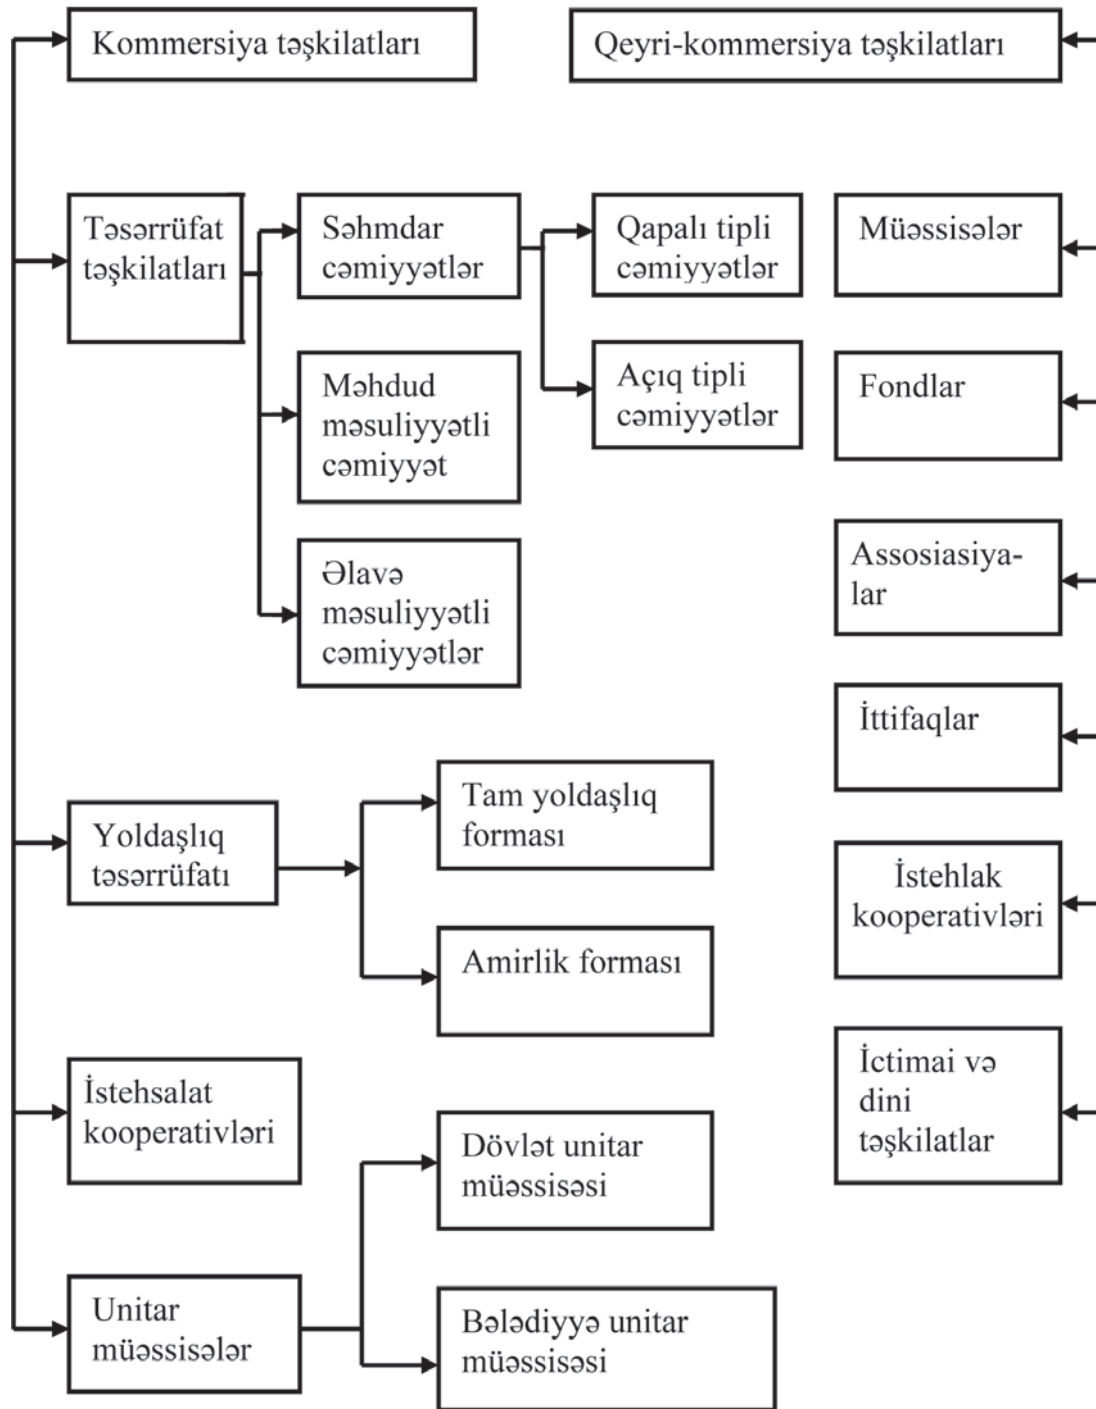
Kommersiya təşkilatları

Qeyri-kommersiya təşkilatları

Təsərrüfat təşkilatları

Səhmdar cəmiyyətlər

Qapalı tipli cəmiyyətlər

Açıq tipli cəmiyyətlər

Məhdud məsuliyyətli cəmiyyət

Əlavə məsuliyyətli cəmiyyətlər

Müəssisələr

Fondlar

Assosiasiyalar

İttifaqlar

İstehlak kooperativləri

İctimai və dini təşkilatlar

Yoldaşlıq təsərrüfatı

Tam yoldaşlıq forması

Amirlik forması

İstehsalat kooperativləri

Unitar müəssisələr

Dövlət unitar müəssisəsi

Bələdiyyə unitar müəssisəsi